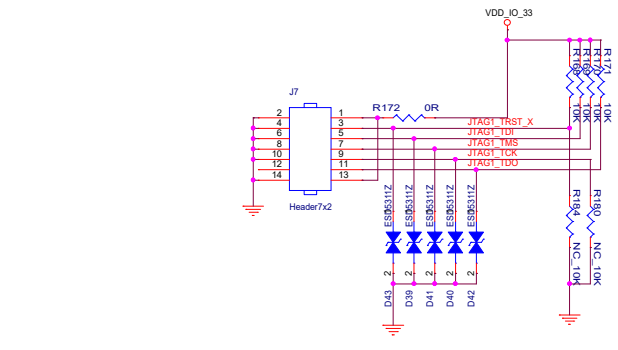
VDD_IO_33

J7

2 1
4 3
6 5
8 7
10 9
12 11
14 13

Header7x2

R172 0R

JTAG1_TRST_X
JTAG1_TDI
JTAG1_TMS
JTAG1_TCK
JTAG1_TDO

R169 10K
R170 10K
R171 10K

R184 NC_10K
R180 NC_10K

ESD5311Z
ESD5311Z
ESD5311Z
ESD5311Z
ESD5311Z

1 1 1 1 1
2 2 2 2 2

D43 D39 D41 D40 D42